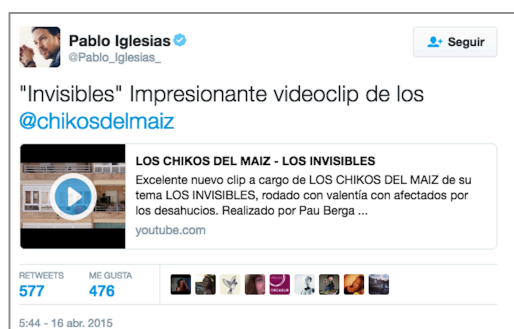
Pablo Iglesias
@Pablo_Iglesias_

Seguir

"Invisibles" Impresionante videoclip de los @chikosdelmaiz

LOS CHIKOS DEL MAIZ - LOS INVISIBLES
Excelente nuevo clip a cargo de LOS CHIKOS DEL MAIZ de su tema LOS INVISIBLES, rodado con valentía con afectados por los desahucios. Realizado por Pau Berga ...
youtube.com

RETWEETS
577

ME GUSTA
476

5:44 - 16 abr. 2015